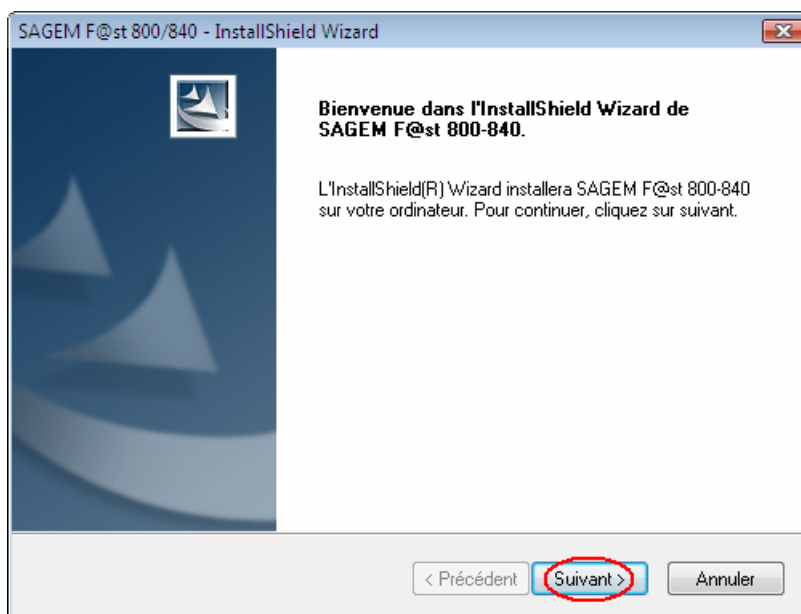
SAGEM F@st 800/840 - InstallShield Wizard

Bienvenue dans l'InstallShield Wizard de SAGEM F@st 800-840.

L'InstallShield(R) Wizard installera SAGEM F@st 800-840 sur votre ordinateur. Pour continuer, cliquez sur suivant.

< Précédent
Suivant >
Annuler